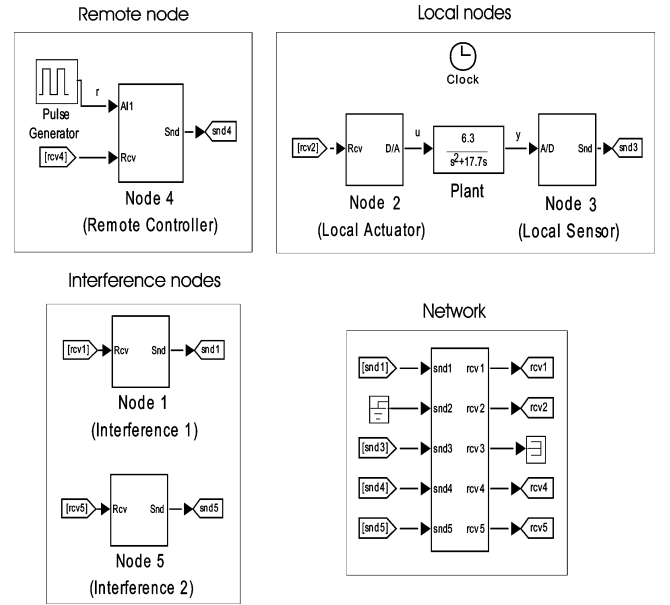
Remote node

Pulse Generator

r

AI1

[rcv4]

Rcv

Snd

snd4

Node 4
(Remote Controller)

Local nodes

Clock

[rcv2]

Rcv

D/A

u

$\frac{6.3}{s^2+17.7s}$

y

A/D

Snd

snd3

Plant

Node 2
(Local Actuator)

Node 3
(Local Sensor)

Interference nodes

[rcv1]

Rcv

Snd

snd1

Node 1
(Interference 1)

[rcv5]

Rcv

Snd

snd5

Node 5
(Interference 2)

Network

[snd1]

snd1

rcv1

rcv1

snd2

rcv2

rcv2

[snd3]

snd3

rcv3

[snd4]

snd4

rcv4

rcv4

[snd5]

snd5

rcv5

rcv5